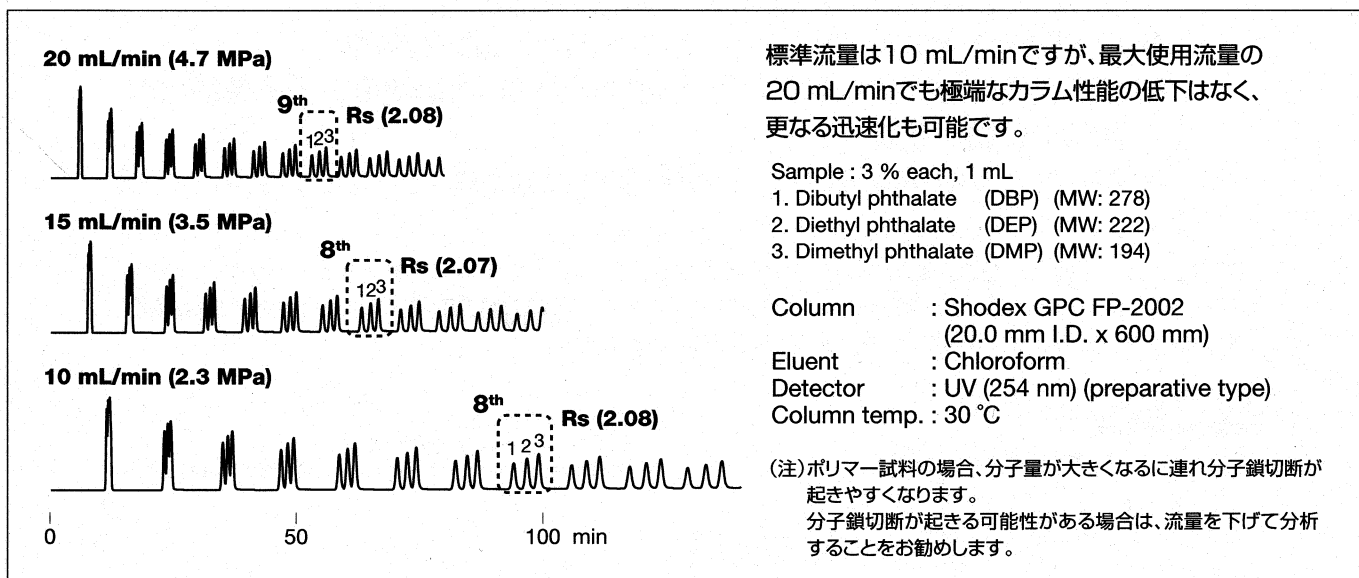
20 mL/min (4.7 MPa)

9th Rs (2.08)

1 2 3

15 mL/min (3.5 MPa)

8th Rs (2.07)

1 2 3

10 mL/min (2.3 MPa)

8th Rs (2.08)

1 2 3

0 50 100 min

標準流量は10 mL/minですが、最大使用流量の20 mL/minでも極端なカラム性能の低下はなく、更なる迅速化も可能です。

Sample : 3 % each, 1 mL
1. Dibutyl phthalate (DBP) (MW: 278)
2. Diethyl phthalate (DEP) (MW: 222)
3. Dimethyl phthalate (DMP) (MW: 194)

| | |
|---|---|
| Column | : Shodex GPC FP-2002 (20.0 mm I.D. x 600 mm) |
| Eluent | : Chloroform |
| Detector | : UV (254 nm) (preparative type) |
| Column temp. | : 30 ℃ |

(注)ポリマー試料の場合、分子量が大きくなるに連れ分子鎖切断が起きやすくなります。
分子鎖切断が起きる可能性がある場合は、流量を下げて分析することをお勧めします。